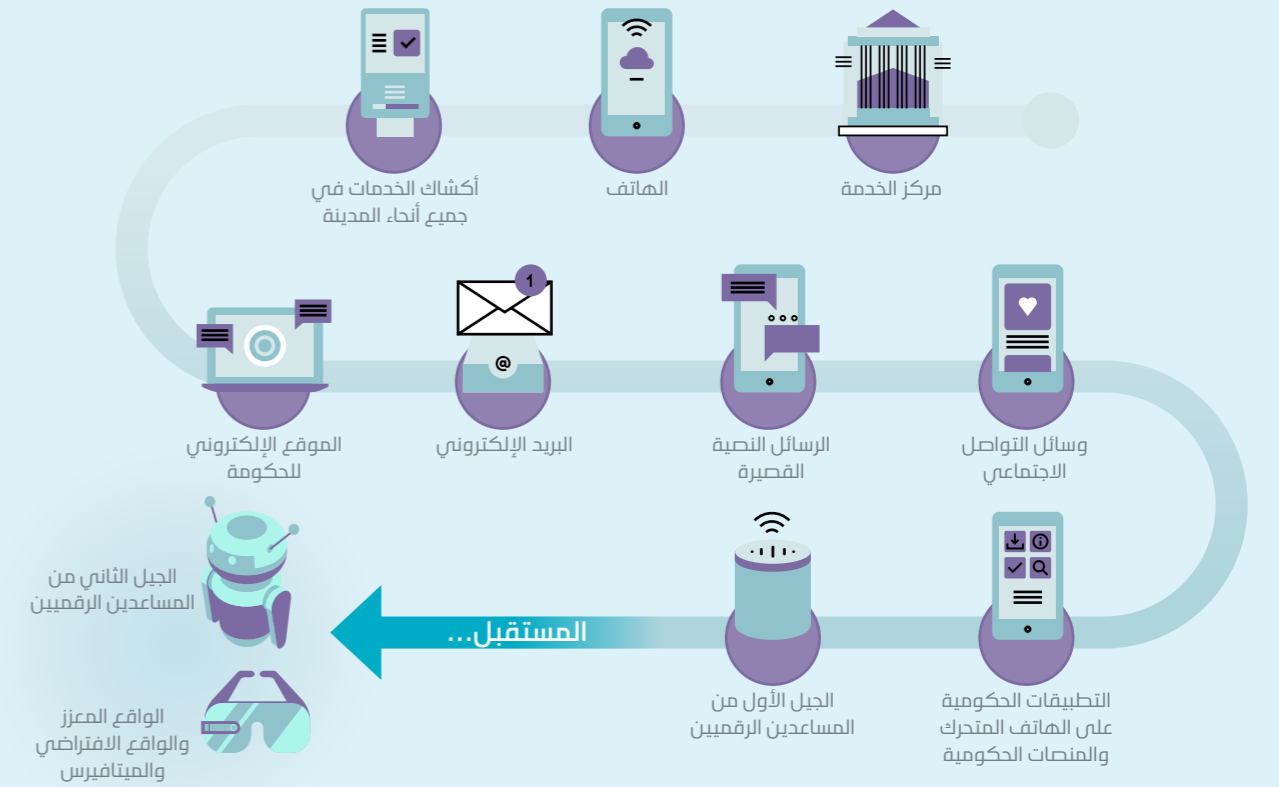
مركز الخدمة

الهاتف

أكشاك الخدمات في جميع أنحاء المدينة

وسائل التواصل الاجتماعي

الرسائل النصية القصيرة

1

@

البريد الإلكتروني

الموقع الإلكتروني للحكومة

التطبيقات الحكومية على الهاتف المتحرك والمنصات الحكومية

الجيل الأول من المساعدين الرقميين

المستقبل...

الجيل الثاني من المساعدين الرقميين

الواقع المعزز والواقع الافتراضي والميتافيرس